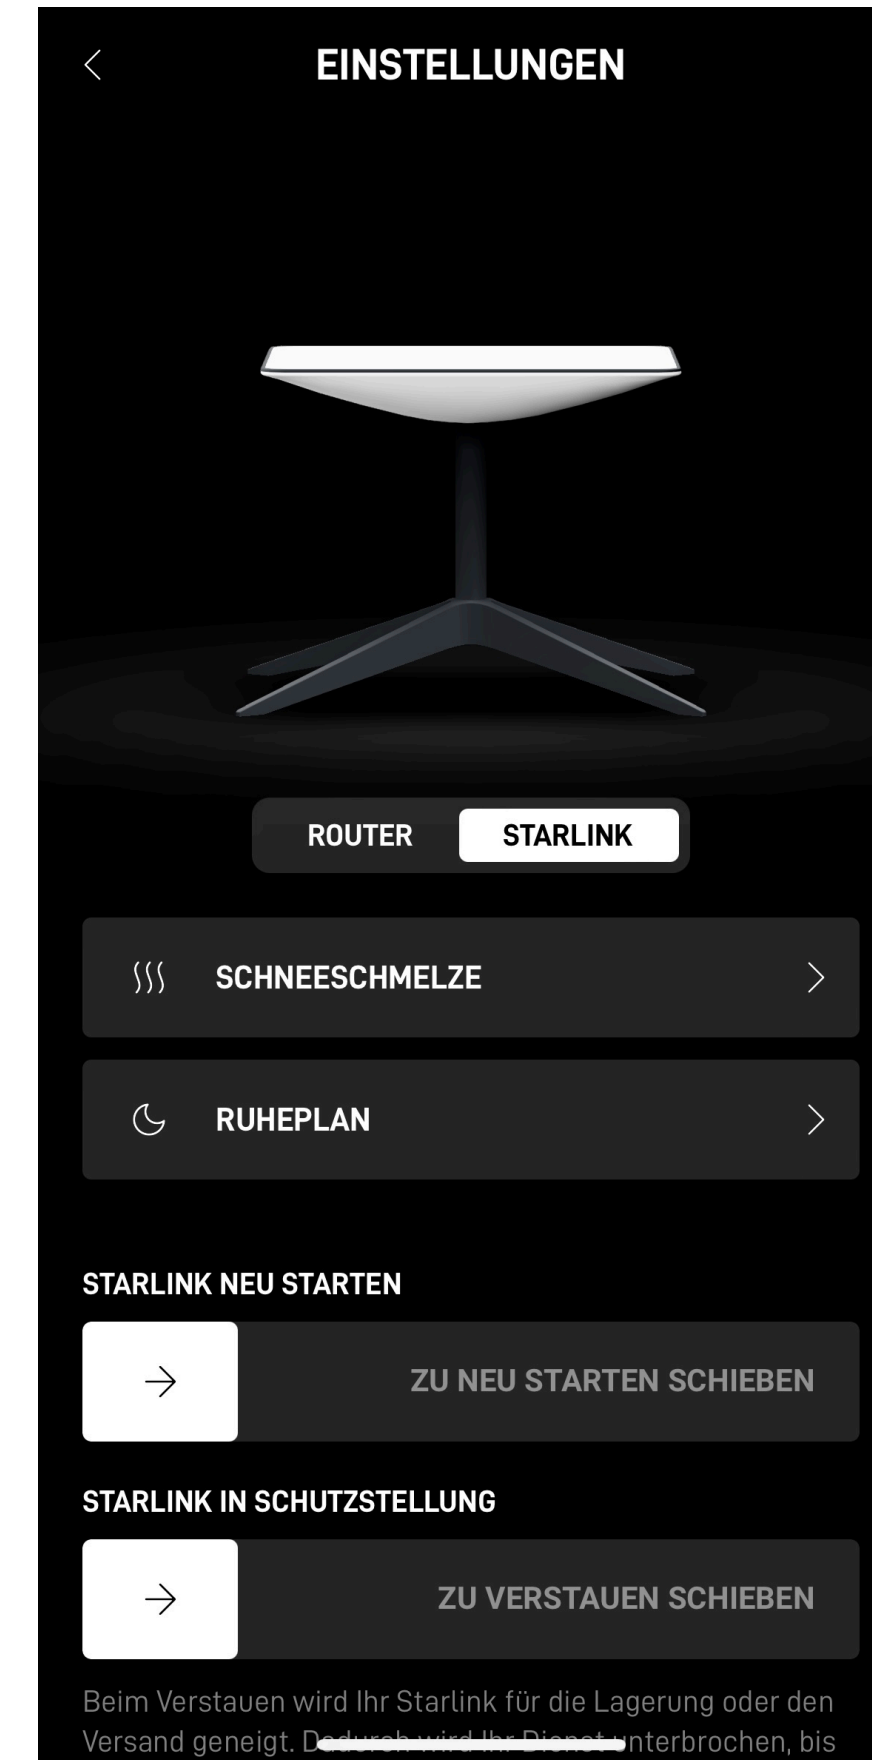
EINSTELLUNGEN

ROUTER

STARLINK

SCHNEESCHMELZE

RUHEPLAN

STARLINK NEU STARTEN

ZU NEU STARTEN SCHIEBEN

STARLINK IN SCHUTZSTELLUNG

ZU VERSTAUEN SCHIEBEN

Beim Verstauen wird Ihr Starlink für die Lagerung oder den Versand geneigt. Dadurch wird Ihr Dienst unterbrochen, bis